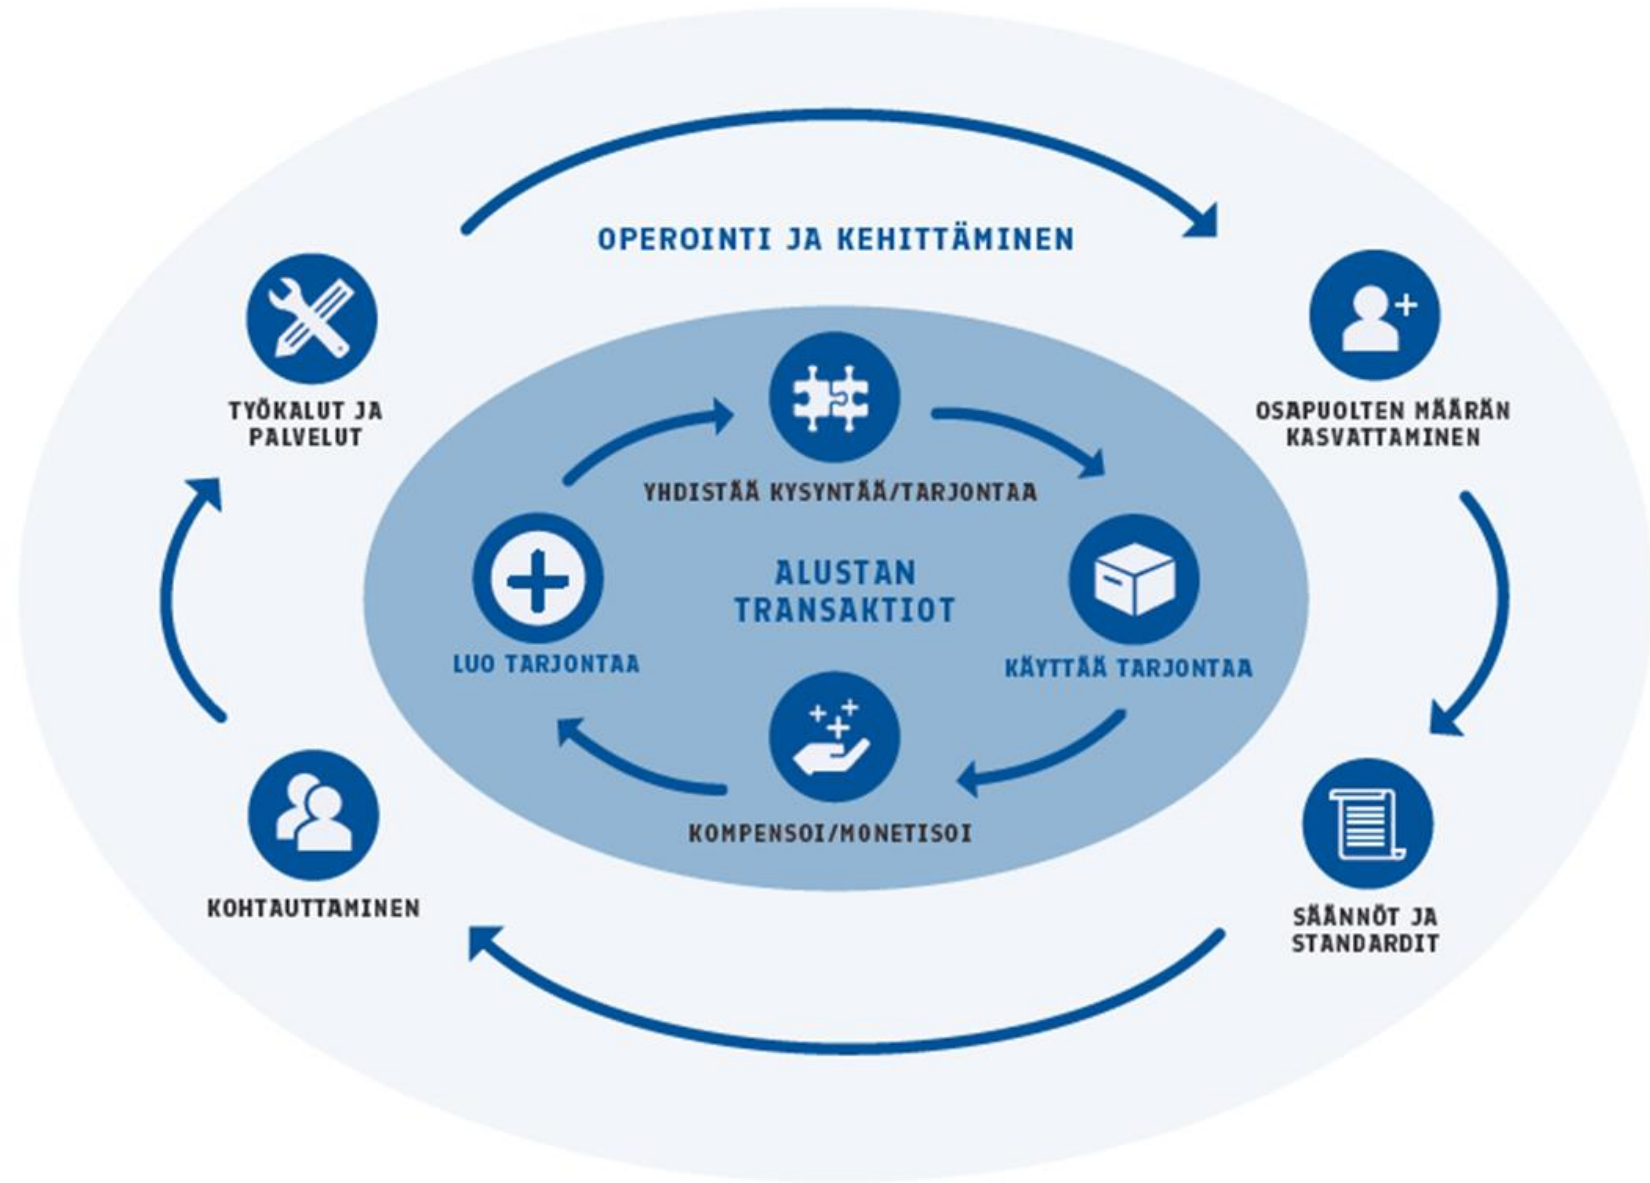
OPEROINTI JA KEHITTÄMINEN

TYÖKALUT JA PALVELUT

OSAPUOLTEN MÄÄRÄN KASVATTAMINEN

YHDISTÄÄ KYSYNTÄÄ/TARJONTAA

ALUSTAN TRANSAKTIOT

LUO TARJONTAA

KÄYTTÄÄ TARJONTAA

KOMPENSOI/MONETISOI

KOHTAUTTAMINEN

SÄÄNNÖT JA STANDARDIT